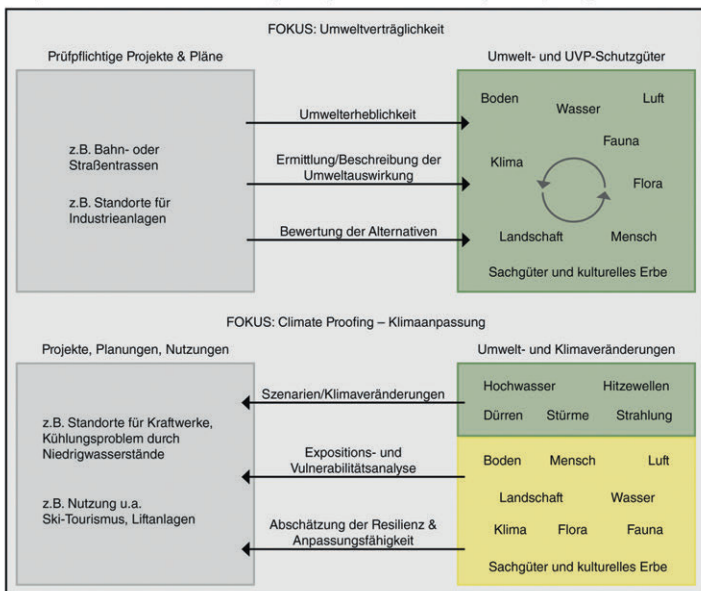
FOKUS: Umweltverträglichkeit

Prüfpflichtige Projekte & Pläne

z.B. Bahn- oder Straßentrassen

z.B. Standorte für Industrieanlagen

Umwelterheblichkeit

Ermittlung/Beschreibung der Umweltauswirkung

Bewertung der Alternativen

Umwelt- und UVP-Schutzgüter

Boden
Wasser
Luft
Fauna
Klima
Flora
Landschaft
Mensch
Sachgüter und kulturelles Erbe

FOKUS: Climate Proofing – Klimaanpassung

Projekte, Planungen, Nutzungen

z.B. Standorte für Kraftwerke, Kühlungsproblem durch Niedrigwasserstände

z.B. Nutzung u.a. Ski-Tourismus, Liftanlagen

Szenarien/Klimaveränderungen

Expositions- und Vulnerabilitätsanalyse

Abschätzung der Resilienz & Anpassungsfähigkeit

Umwelt- und Klimaveränderungen

Hochwasser
Hitzewellen
Dürren
Stürme
Strahlung

Boden
Mensch
Luft
Landschaft
Wasser
Klima
Flora
Fauna
Sachgüter und kulturelles Erbe